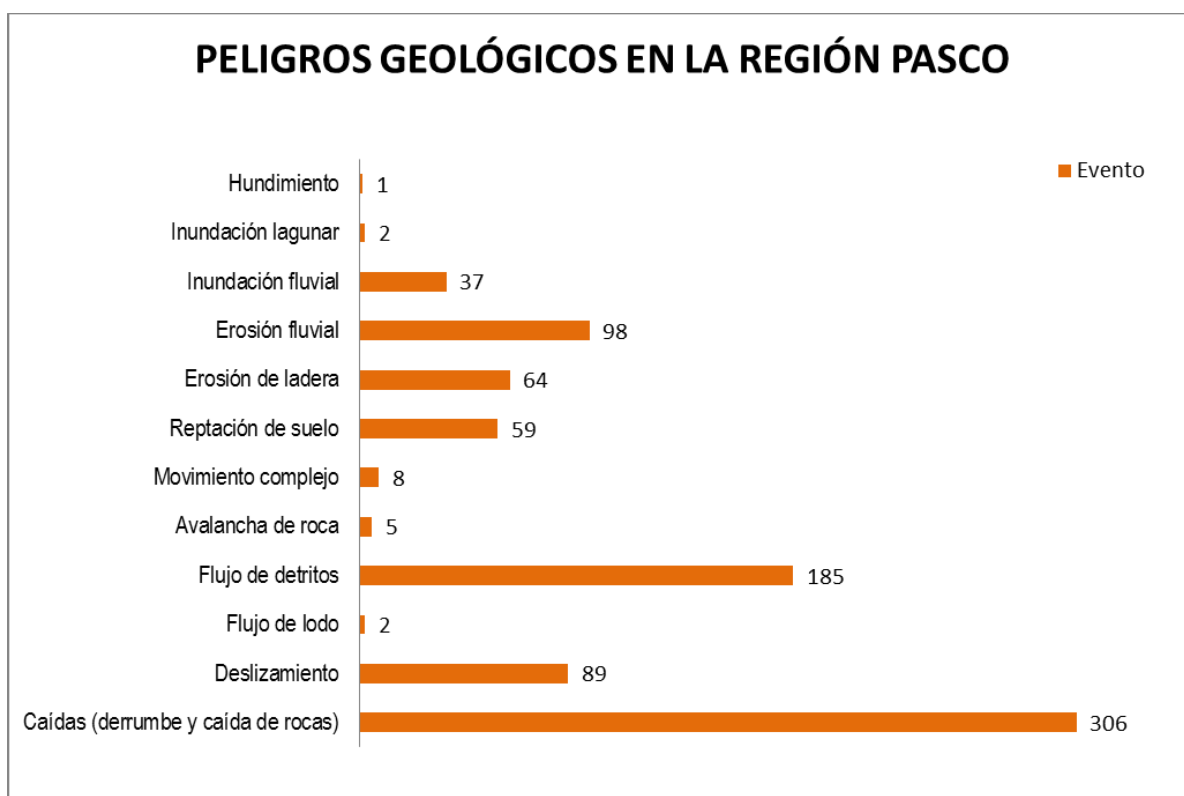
PELIGROS GEOLÓGICOS EN LA REGIÓN PASCO

Evento

Hundimiento 1
Inundación lagunar 2
Inundación fluvial 37
Erosión fluvial 98
Erosión de ladera 64
Reptación de suelo 59
Movimiento complejo 8
Avalancha de roca 5
Flujo de detritos 185
Flujo de lodo 2
Deslizamiento 89
Caídas (derrumbe y caída de rocas) 306